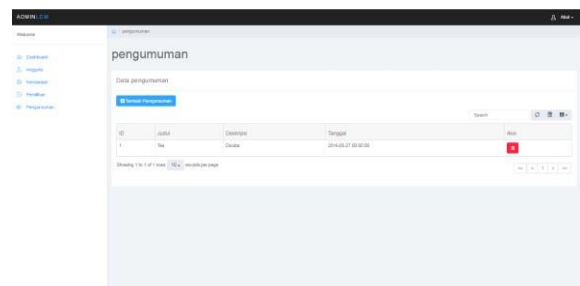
ADMIN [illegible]

Welcome

Dashboard
Anggota
Kendaraan
Penilaian
Pengumuman

pengumuman

pengumuman

Data pengumuman

Tambah Pengumuman

Search

| ID | Judul | Deskripsi | Tanggal | Aksi |
|---|---|---|---|---|
| 1 | Tes | Cicoba | 2016-05-27 00:00:00 | |

Showing 1 to 1 of 1 rows 10 records per page

« ‹ 1 › »